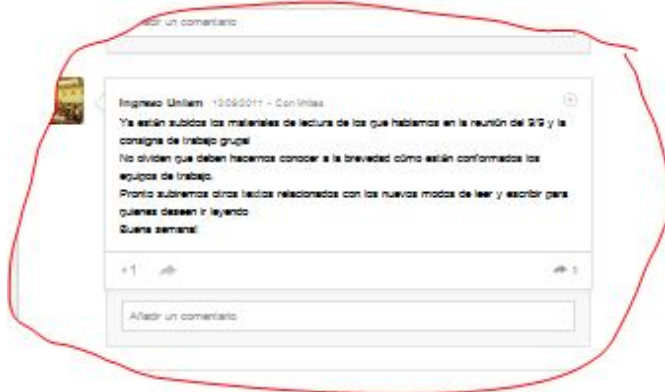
Añadir un comentario

Ingreso Unlam 12/09/2011 - Con límites

Ya están subidos los materiales de lectura de los que hablamos en la reunión del 9/9 y la consigna de trabajo grupal
No olviden que deben hacernos conocer a la brevedad cómo están conformados los equipos de trabajo.
Pronto subiremos otros textos relacionados con los nuevos modos de leer y escribir para quienes deseen ir leyendo
Buena semana!

+1

1

Añadir un comentario